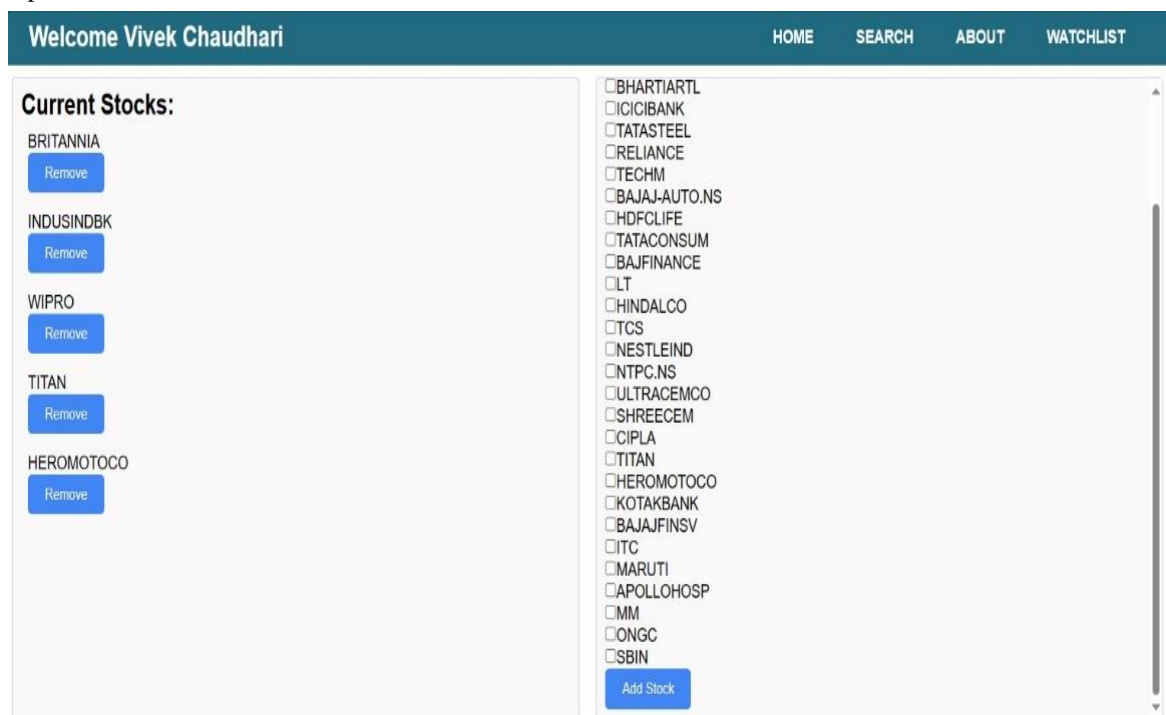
Welcome Vivek Chaudhari

HOME SEARCH ABOUT WATCHLIST

Current Stocks:

BRITANNIA
Remove

INDUSINDBK
Remove

WIPRO
Remove

TITAN
Remove

HEROMOTOCO
Remove

☐BHARTIARTL
☐ICICIBANK
☐TATASTEEL
☐RELIANCE
☐TECHM
☐BAJAJ-AUTO.NS
☐HDFCLIFE
☐TATACONSUM
☐BAJFINANCE
☐LT
☐HINDALCO
☐TCS
☐NESTLEIND
☐NTPC.NS
☐ULTRACEMCO
☐SHREECEM
☐CIPLA
☐TITAN
☐HEROMOTOCO
☐KOTAKBANK
☐BAJAJFINSV
☐ITC
☐MARUTI
☐APOLLOHOSP
☐MM
☐ONGC
☐SBIN
Add Stock